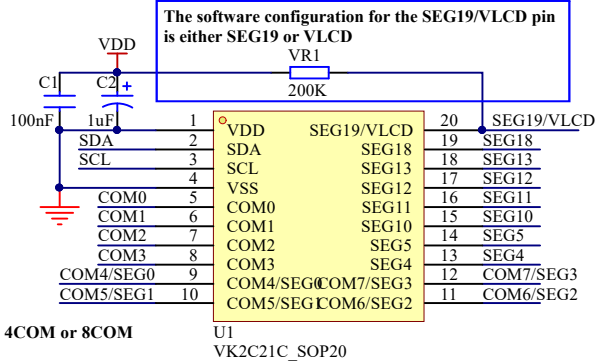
The software configuration for the SEG19/VLCD pin is either SEG19 or VLCD

VDD

VR1

C1

C2

200K

100nF

1uF

1 VDD

SEG19/VLCD 20

SEG19/VLCD

SDA

2 SDA

SEG18 19

SEG18

SCL

3 SCL

SEG13 18

SEG13

4 VSS

SEG12 17

SEG12

COM0

5 COM0

SEG11 16

SEG11

COM1

6 COM1

SEG10 15

SEG10

COM2

7 COM2

SEG5 14

SEG5

COM3

8 COM3

SEG4 13

SEG4

COM4/SEG0

9 COM4/SEG0

COM7/SEG3 12

COM7/SEG3

COM5/SEG1

10 COM5/SEG1

COM6/SEG2 11

COM6/SEG2

4COM or 8COM

U1

VK2C21C_SOP20